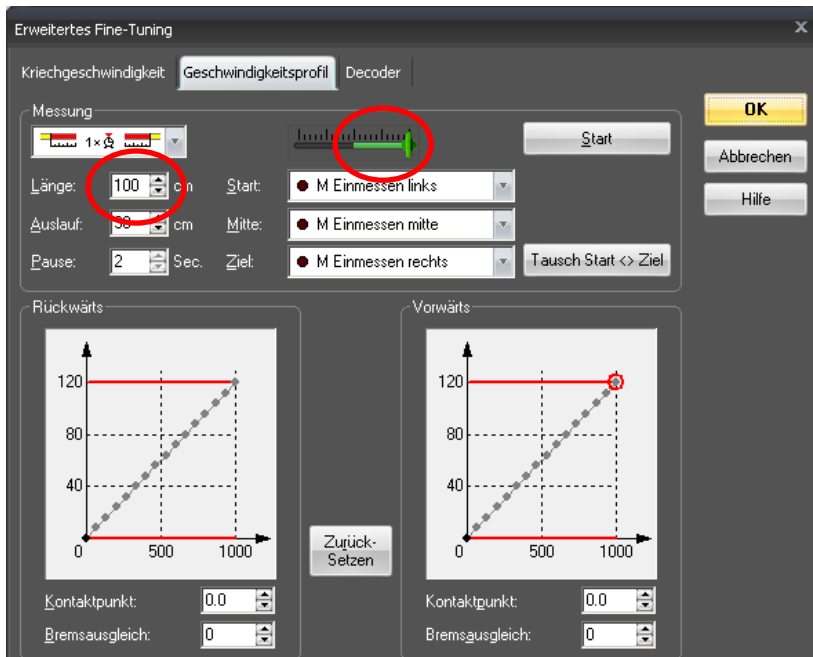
Erweitertes Fine-Tuning

Kriechgeschwindigkeit | Geschwindigkeitsprofil | Decoder

Messung

1×

Start

Länge: 100 cm

Auslauf: 30 cm

Pause: 2 Sec.

Start: M Einmessen links

Mitte: M Einmessen mitte

Ziel: M Einmessen rechts

Tausch Start <> Ziel

OK

Abbrechen

Hilfe

Rückwärts

120

80

40

0

500

1000

Zurück-Setzen

Vorwärts

120

80

40

0

500

1000

Kontaktpunkt: 0.0

Bremsausgleich: 0

Kontaktpunkt: 0.0

Bremsausgleich: 0